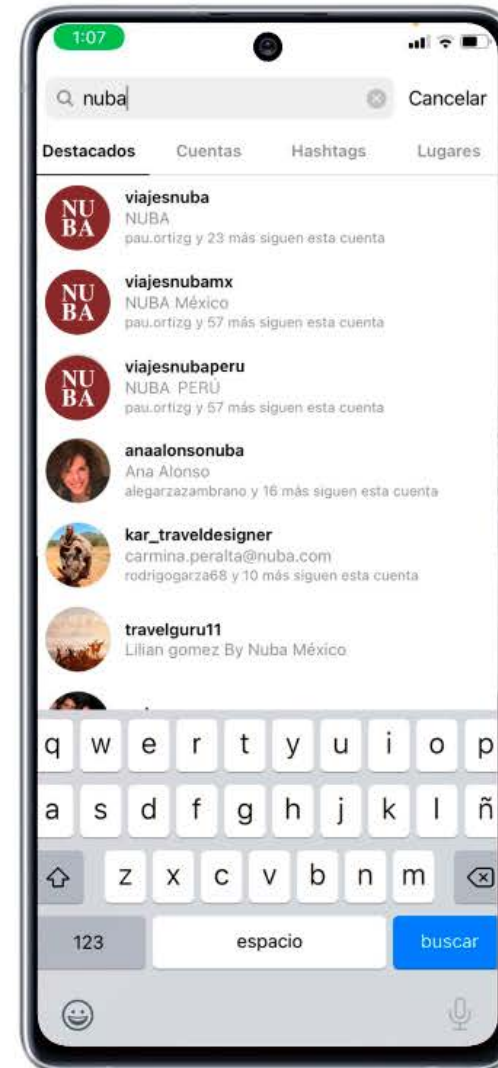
1:07

nuba

Cancelar

Destacados Cuentas Hashtags Lugares

NU BA
viajesnuba
NUBA
pau.ortizg y 23 más siguen esta cuenta

NU BA
viajesnubamx
NUBA México
pau.ortizg y 57 más siguen esta cuenta

NU BA
viajesnubaperu
NUBA PERÚ
pau.ortizg y 57 más siguen esta cuenta

anaalonsonuba
Ana Alonso
alegarzazambrano y 16 más siguen esta cuenta

kar_traveldesigner
carmina.peralta@nuba.com
rodrigogarza68 y 10 más siguen esta cuenta

travelguru11
Lilian gomez By Nuba México

q w e r t y u i o p
a s d f g h j k l ñ
z x c v b n m
123 espacio buscar